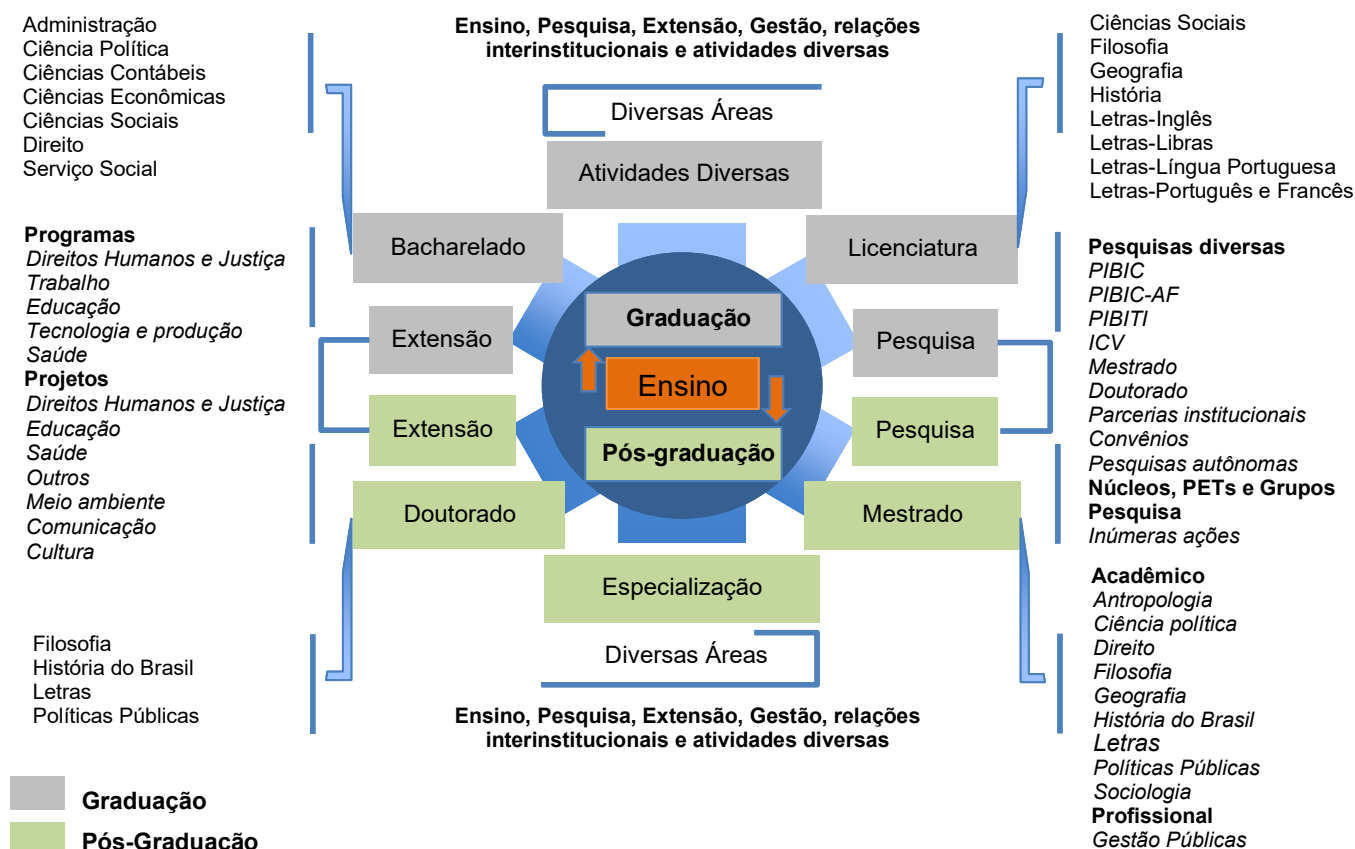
Administração
Ciência Política
Ciências Contábeis
Ciências Econômicas
Ciências Sociais
Direito
Serviço Social

**Ensino, Pesquisa, Extensão, Gestão, relações interinstitucionais e atividades diversas**

Ciências Sociais
Filosofia
Geografia
História
Letras-Inglês
Letras-Libras
Letras-Língua Portuguesa
Letras-Português e Francês

Diversas Áreas

Atividades Diversas

Bacharelado

Licenciatura

**Programas**
*Direitos Humanos e Justiça*
*Trabalho*
*Educação*
*Tecnologia e produção*
*Saúde*
**Projetos**
*Direitos Humanos e Justiça*
*Educação*
*Saúde*
*Outros*
*Meio ambiente*
*Comunicação*
*Cultura*

Extensão

Graduação

Ensino

Pós-graduação

Pesquisa

**Pesquisas diversas**
*PIBIC*
*PIBIC-AF*
*PIBITI*
*ICV*
*Mestrado*
*Doutorado*
*Parcerias institucionais*
*Convênios*
*Pesquisas autônomas*
**Núcleos, PETs e Grupos Pesquisa**
*Inúmeras ações*

Extensão

Pesquisa

Doutorado

Mestrado

Especialização

Filosofia
História do Brasil
Letras
Políticas Públicas

Diversas Áreas

**Ensino, Pesquisa, Extensão, Gestão, relações interinstitucionais e atividades diversas**

**Acadêmico**
*Antropologia*
*Ciência política*
*Direito*
*Filosofia*
*Geografia*
*História do Brasil*
*Letras*
*Políticas Públicas*
*Sociologia*
**Profissional**
*Gestão Públicas*

**Graduação**

**Pós-Graduação**